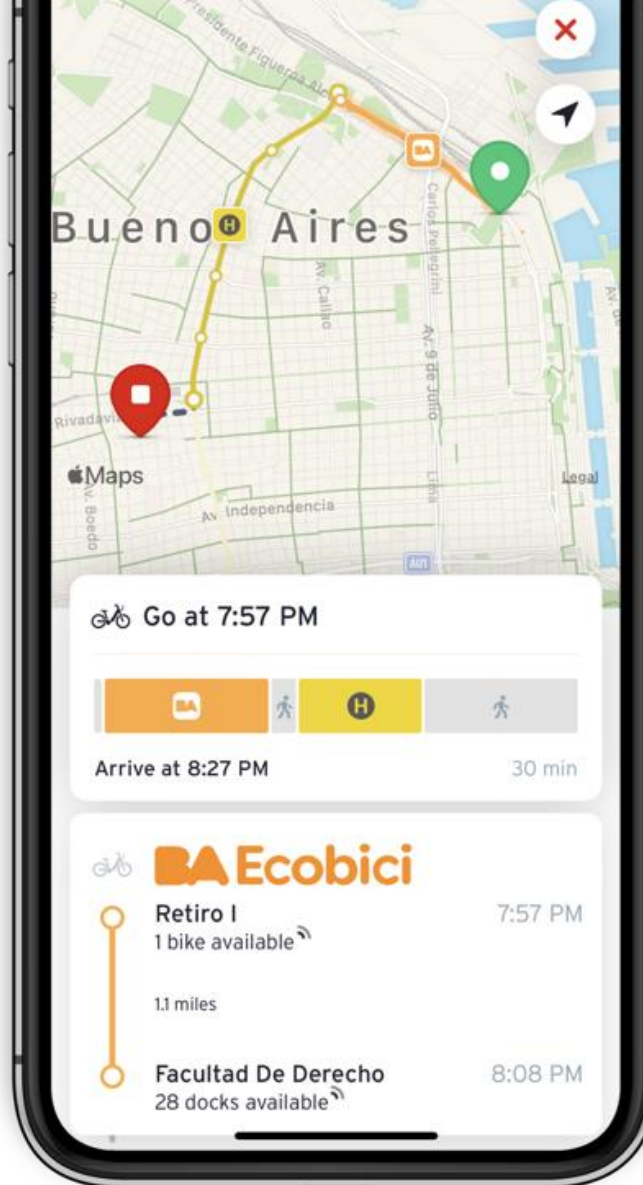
Presidente Figueroa Alcorta

Buenos Aires

Carlos Pellegrini

Av. Callao

Av. 9 de Julio

Rivadavia

Maps

Av. Boedo

Av. Independencia

Lima

Legal

AU1

Go at 7:57 PM

BA

H

Arrive at 8:27 PM

30 min

BA Ecobici

Retiro I

1 bike available

7:57 PM

1.1 miles

Facultad De Derecho

28 docks available

8:08 PM